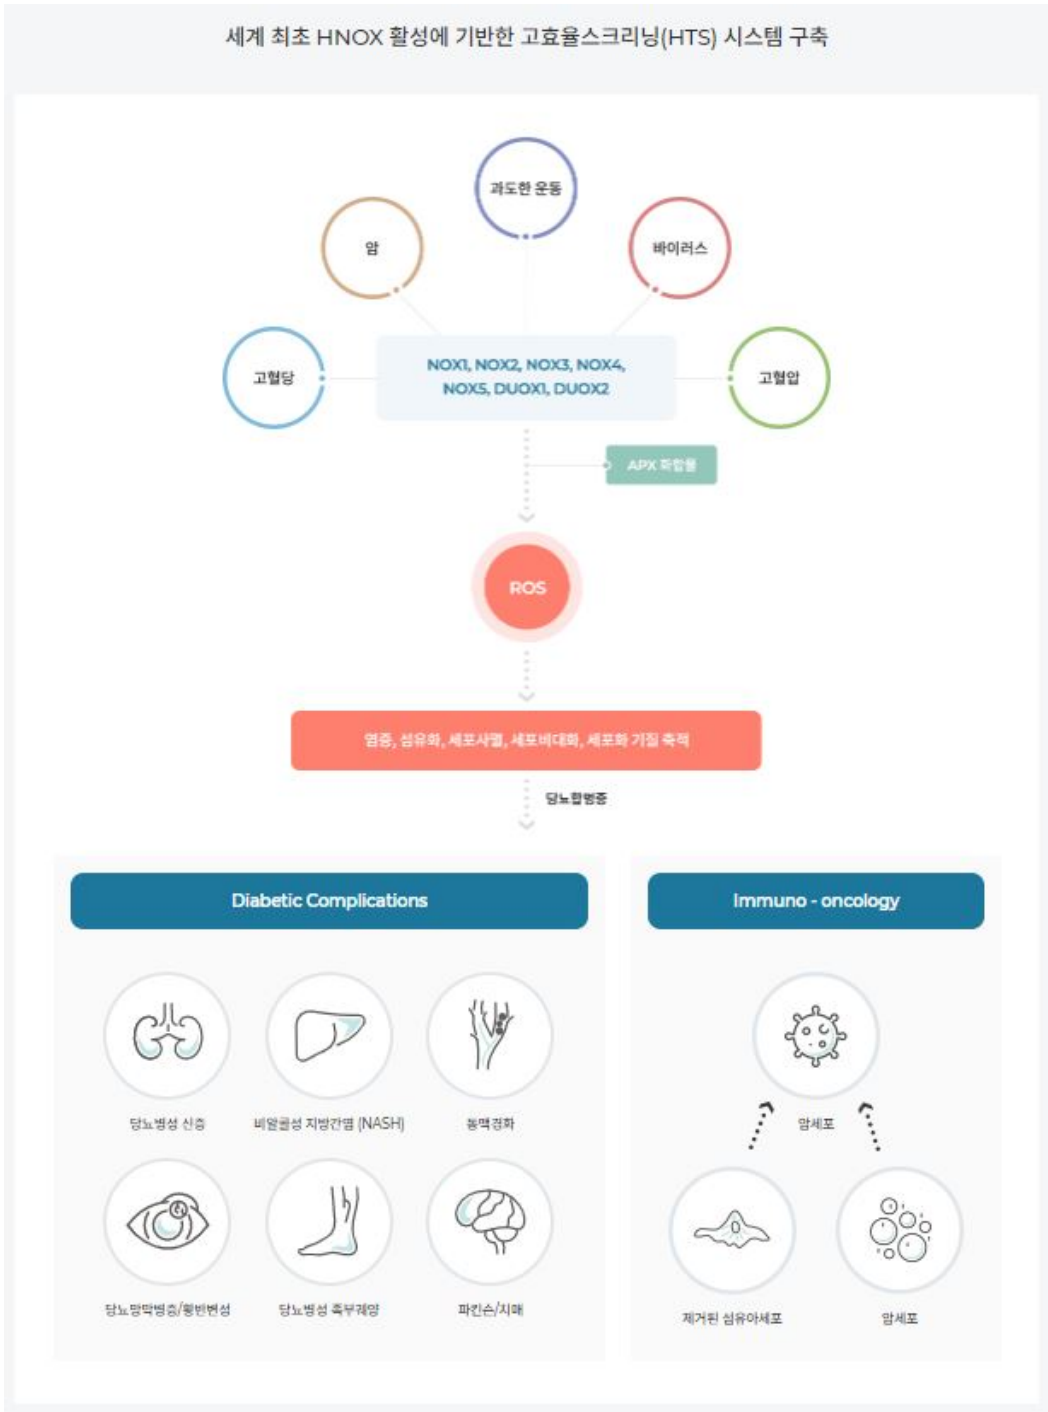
세계 최초 HNOX 활성에 기반한 고효율스크리닝(HTS) 시스템 구축

과도한 운동

암

바이러스

고혈당

NOX1, NOX2, NOX3, NOX4, NOX5, DUOX1, DUOX2

고혈압

APX 화합물

ROS

염증, 섬유화, 세포사멸, 세포비대화, 세포화 기질 축적

당뇨합병증

Diabetic Complications

당뇨병성 신증

비알콜성 지방간염 (NASH)

동맥경화

당뇨망막병증/황반변성

당뇨병성 족부궤양

파킨슨/치매

Immuno - oncology

암세포

제거된 섬유아세포

암세포